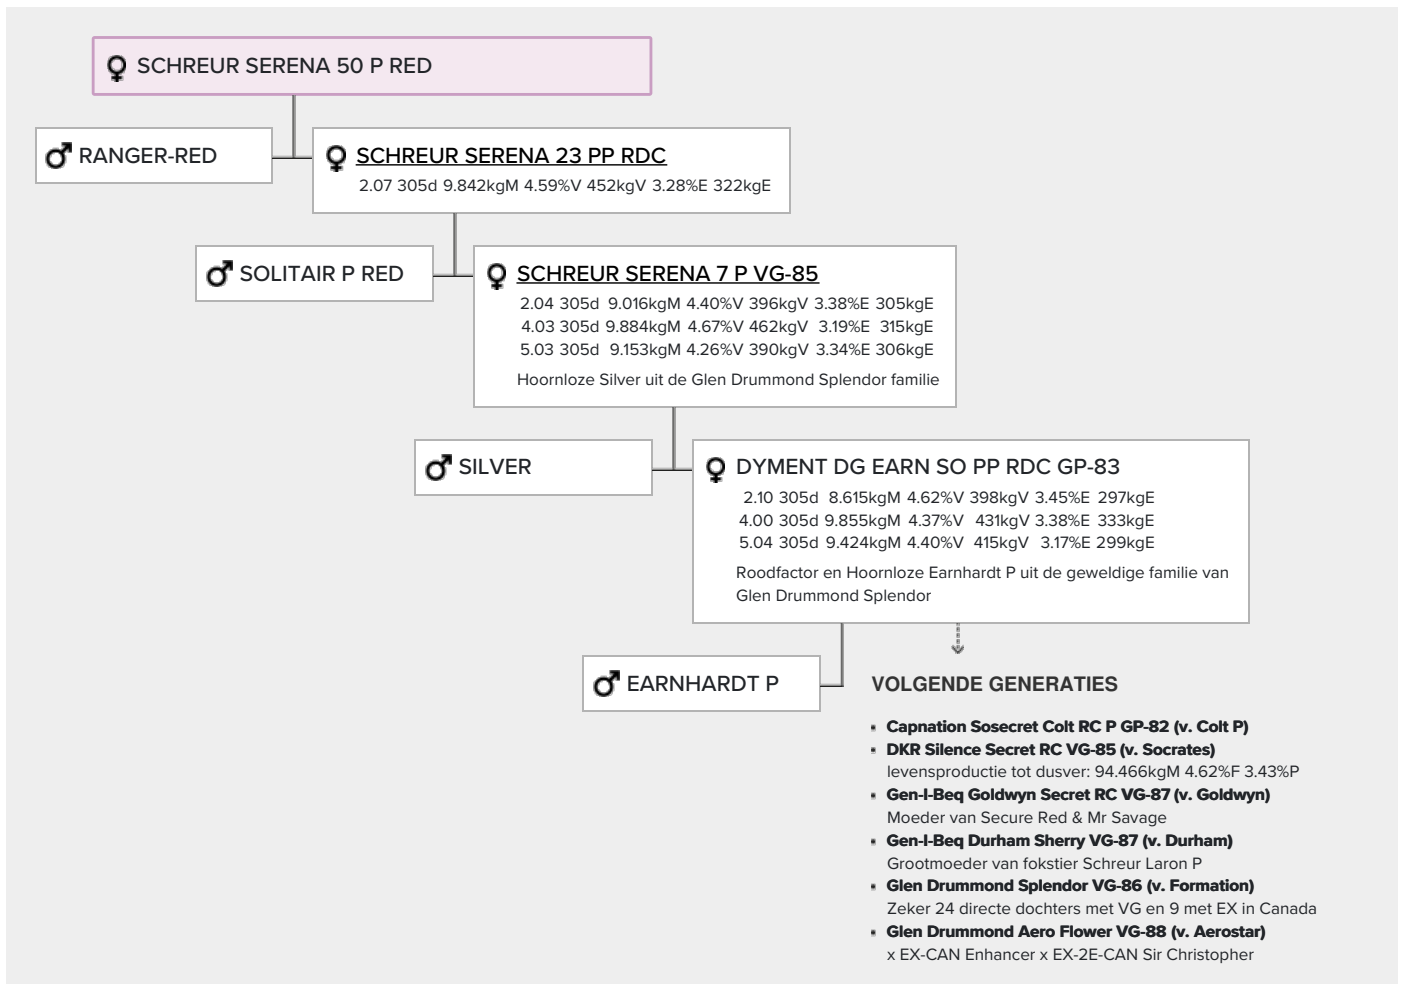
♀ SCHREUR SERENA 50 P RED

♂ RANGER-RED

♀ SCHREUR SERENA 23 PP RDC
2.07 305d 9.842kgM 4.59%V 452kgV 3.28%E 322kgE

♂ SOLITAIR P RED

♀ SCHREUR SERENA 7 P VG-85
2.04 305d 9.016kgM 4.40%V 396kgV 3.38%E 305kgE
4.03 305d 9.884kgM 4.67%V 462kgV 3.19%E 315kgE
5.03 305d 9.153kgM 4.26%V 390kgV 3.34%E 306kgE
Hoornloze Silver uit de Glen Drummond Splendor familie

♂ SILVER

♀ DYMENT DG EARN SO PP RDC GP-83
2.10 305d 8.615kgM 4.62%V 398kgV 3.45%E 297kgE
4.00 305d 9.855kgM 4.37%V 431kgV 3.38%E 333kgE
5.04 305d 9.424kgM 4.40%V 415kgV 3.17%E 299kgE
Roodfactor en Hoornloze Earnhardt P uit de geweldige familie van Glen Drummond Splendor

♂ EARNHARDT P

VOLGENDE GENERATIES

- Capnation Sosecret Colt RC P GP-82 (v. Colt P)
- DKR Silence Secret RC VG-85 (v. Socrates)
levensproductie tot dusver: 94.466kgM 4.62%F 3.43%P
- Gen-I-Beq Goldwyn Secret RC VG-87 (v. Goldwyn)
Moeder van Secure Red & Mr Savage
- Gen-I-Beq Durham Sherry VG-87 (v. Durham)
Grootmoeder van fokstier Schreur Laron P
- Glen Drummond Splendor VG-86 (v. Formation)
Zeker 24 directe dochters met VG en 9 met EX in Canada
- Glen Drummond Aero Flower VG-88 (v. Aerostar)
x EX-CAN Enhancer x EX-2E-CAN Sir Christopher